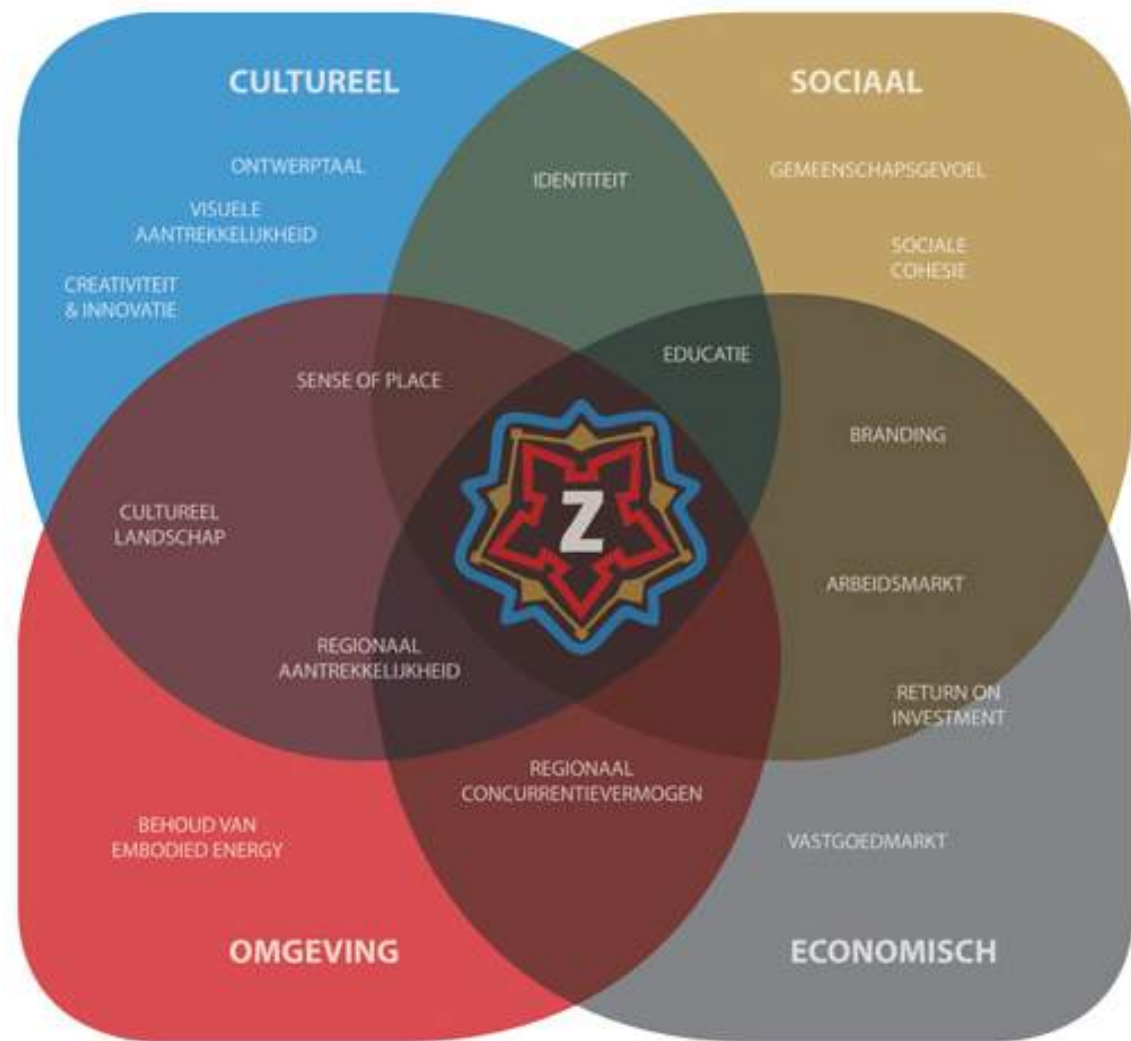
CULTUREEL

SOCIAAL

ONTWERPTAAL

IDENTITEIT

GEMEENSCHAPSGEVOEL

VISUELE AANTREKKELIJKHEID

SOCIALE COHESIE

CREATIVITEIT & INNOVATIE

EDUCATIE

SENSE OF PLACE

BRANDING

Z

CULTUREEL LANDSCHAP

ARBEIDSMARKT

REGIONAAL AANTREKKELIJKHEID

RETURN ON INVESTMENT

REGIONAAL CONCURRENTIEVERMOGEN

BEHOUD VAN EMBODIED ENERGY

VASTGOEDMARKT

OMGEVING

ECONOMISCH